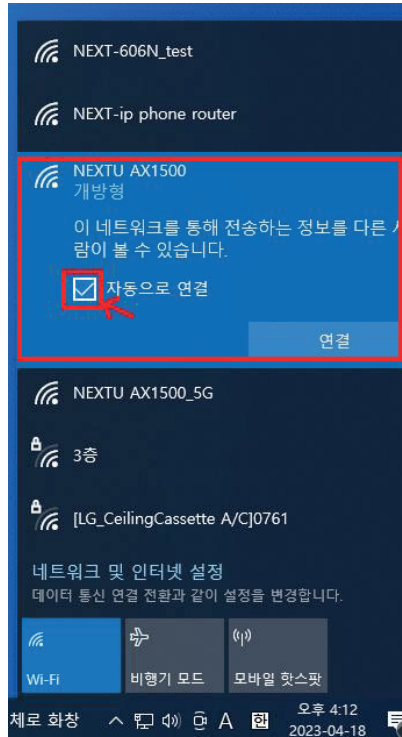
NEXT-606N_test

NEXT-ip phone router

NEXTU AX1500
개방형

이 네트워크를 통해 전송하는 정보를 다른 사람이 볼 수 있습니다.

자동으로 연결

연결

NEXTU AX1500_5G

3층

[LG_CeilingCassette A/C]0761

네트워크 및 인터넷 설정
데이터 통신 연결 전환과 같이 설정을 변경합니다.

Wi-Fi

비행기 모드

모바일 핫스팟

체로 화창

A 한

오후 4:12
2023-04-18